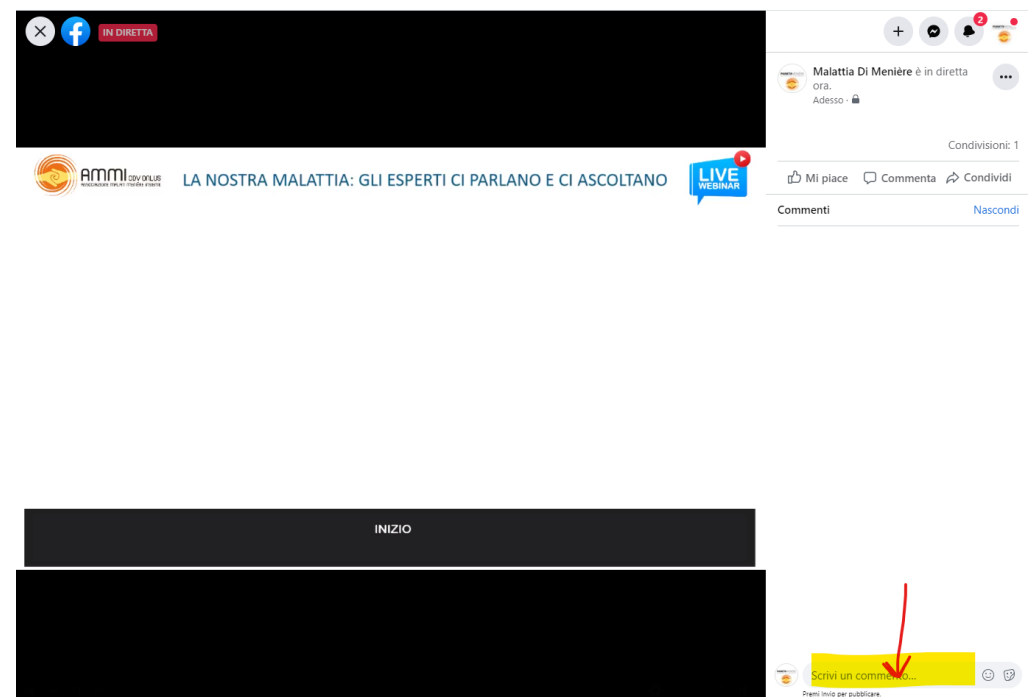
IN DIRETTA

2

AMMI ODV ONLUS
ASSOCIAZIONE MALATI MENIÈRE INSIEME

LA NOSTRA MALATTIA: GLI ESPERTI CI PARLANO E CI ASCOLTANO

LIVE WEBINAR

INIZIO

Malattia Di Menière è in diretta ora.
Adesso ·

Condivisioni: 1

Mi piace Commenta Condividi

Commenti Nascondi

Scrivi un commento...
Premi Invio per pubblicare.